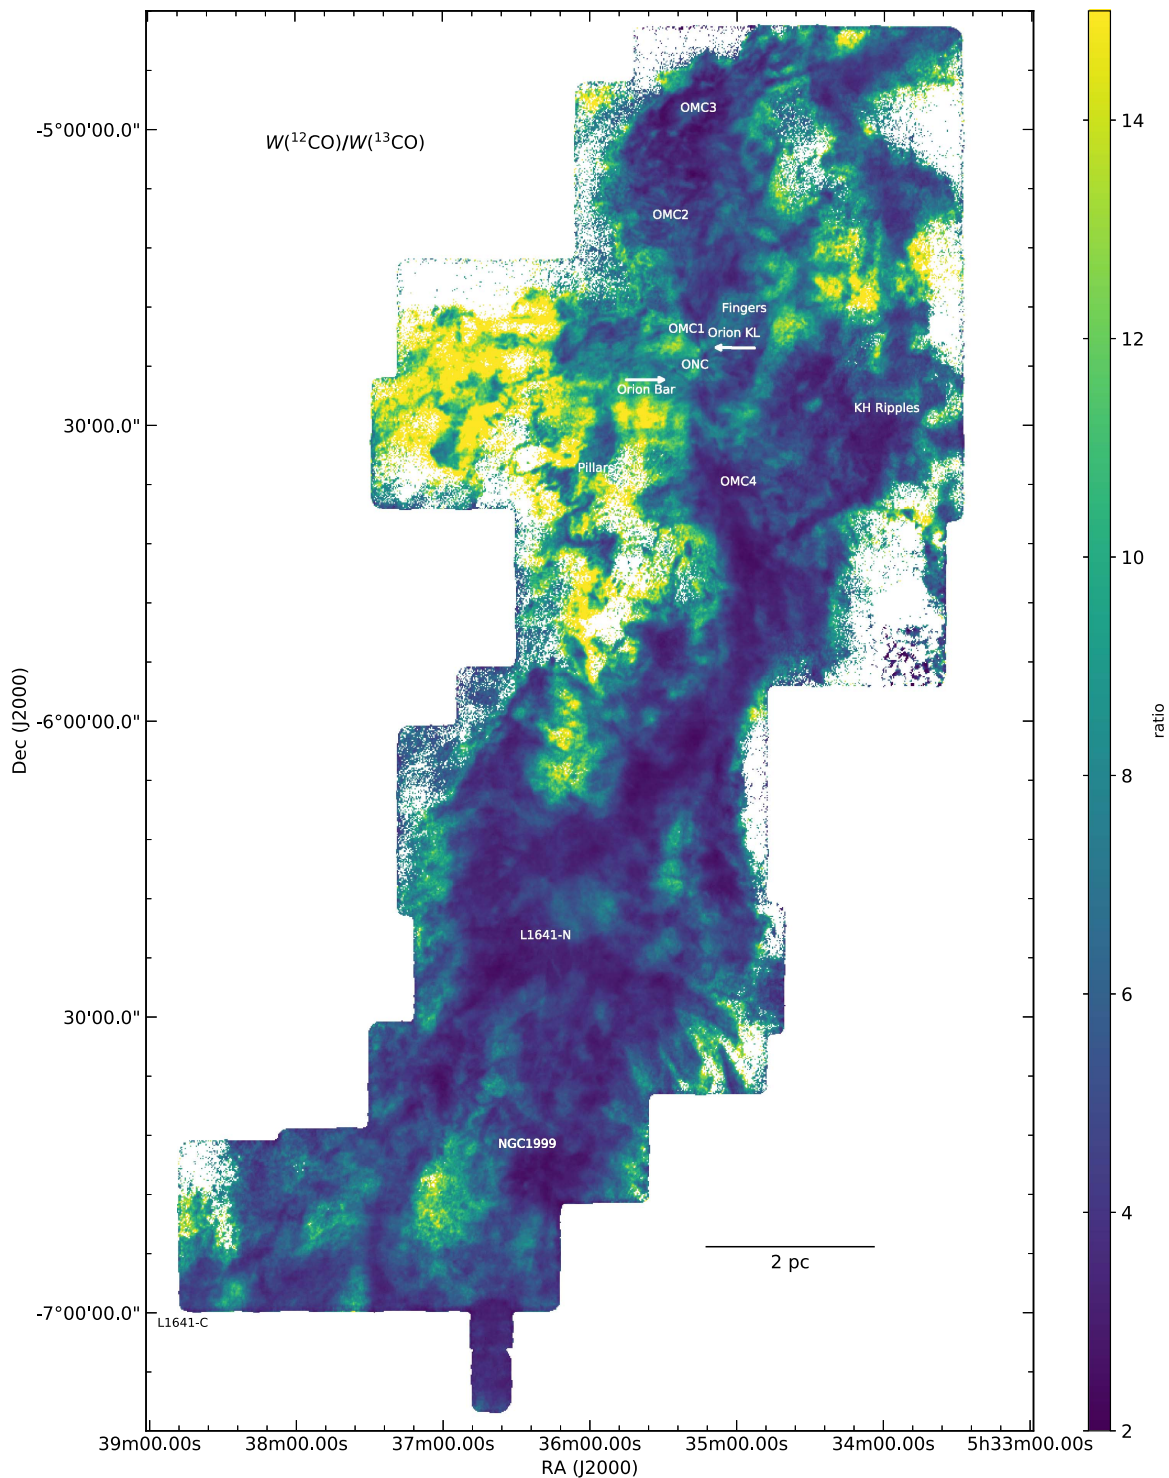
$W(^{12}CO)/W(^{13}CO)$

OMC3
OMC2
Fingers
OMC1
Orion KL
ONC
Orion Bar
KH Ripples
Pillars
OMC4
L1641-N
NGC1999
2 pc
L1641-C

-5°00'00.0"
30'00.0"
-6°00'00.0"
30'00.0"
-7°00'00.0"
Dec (J2000)

39m00.00s
38m00.00s
37m00.00s
36m00.00s
35m00.00s
34m00.00s
5h33m00.00s
RA (J2000)

14
12
10
8
6
4
2
ratio